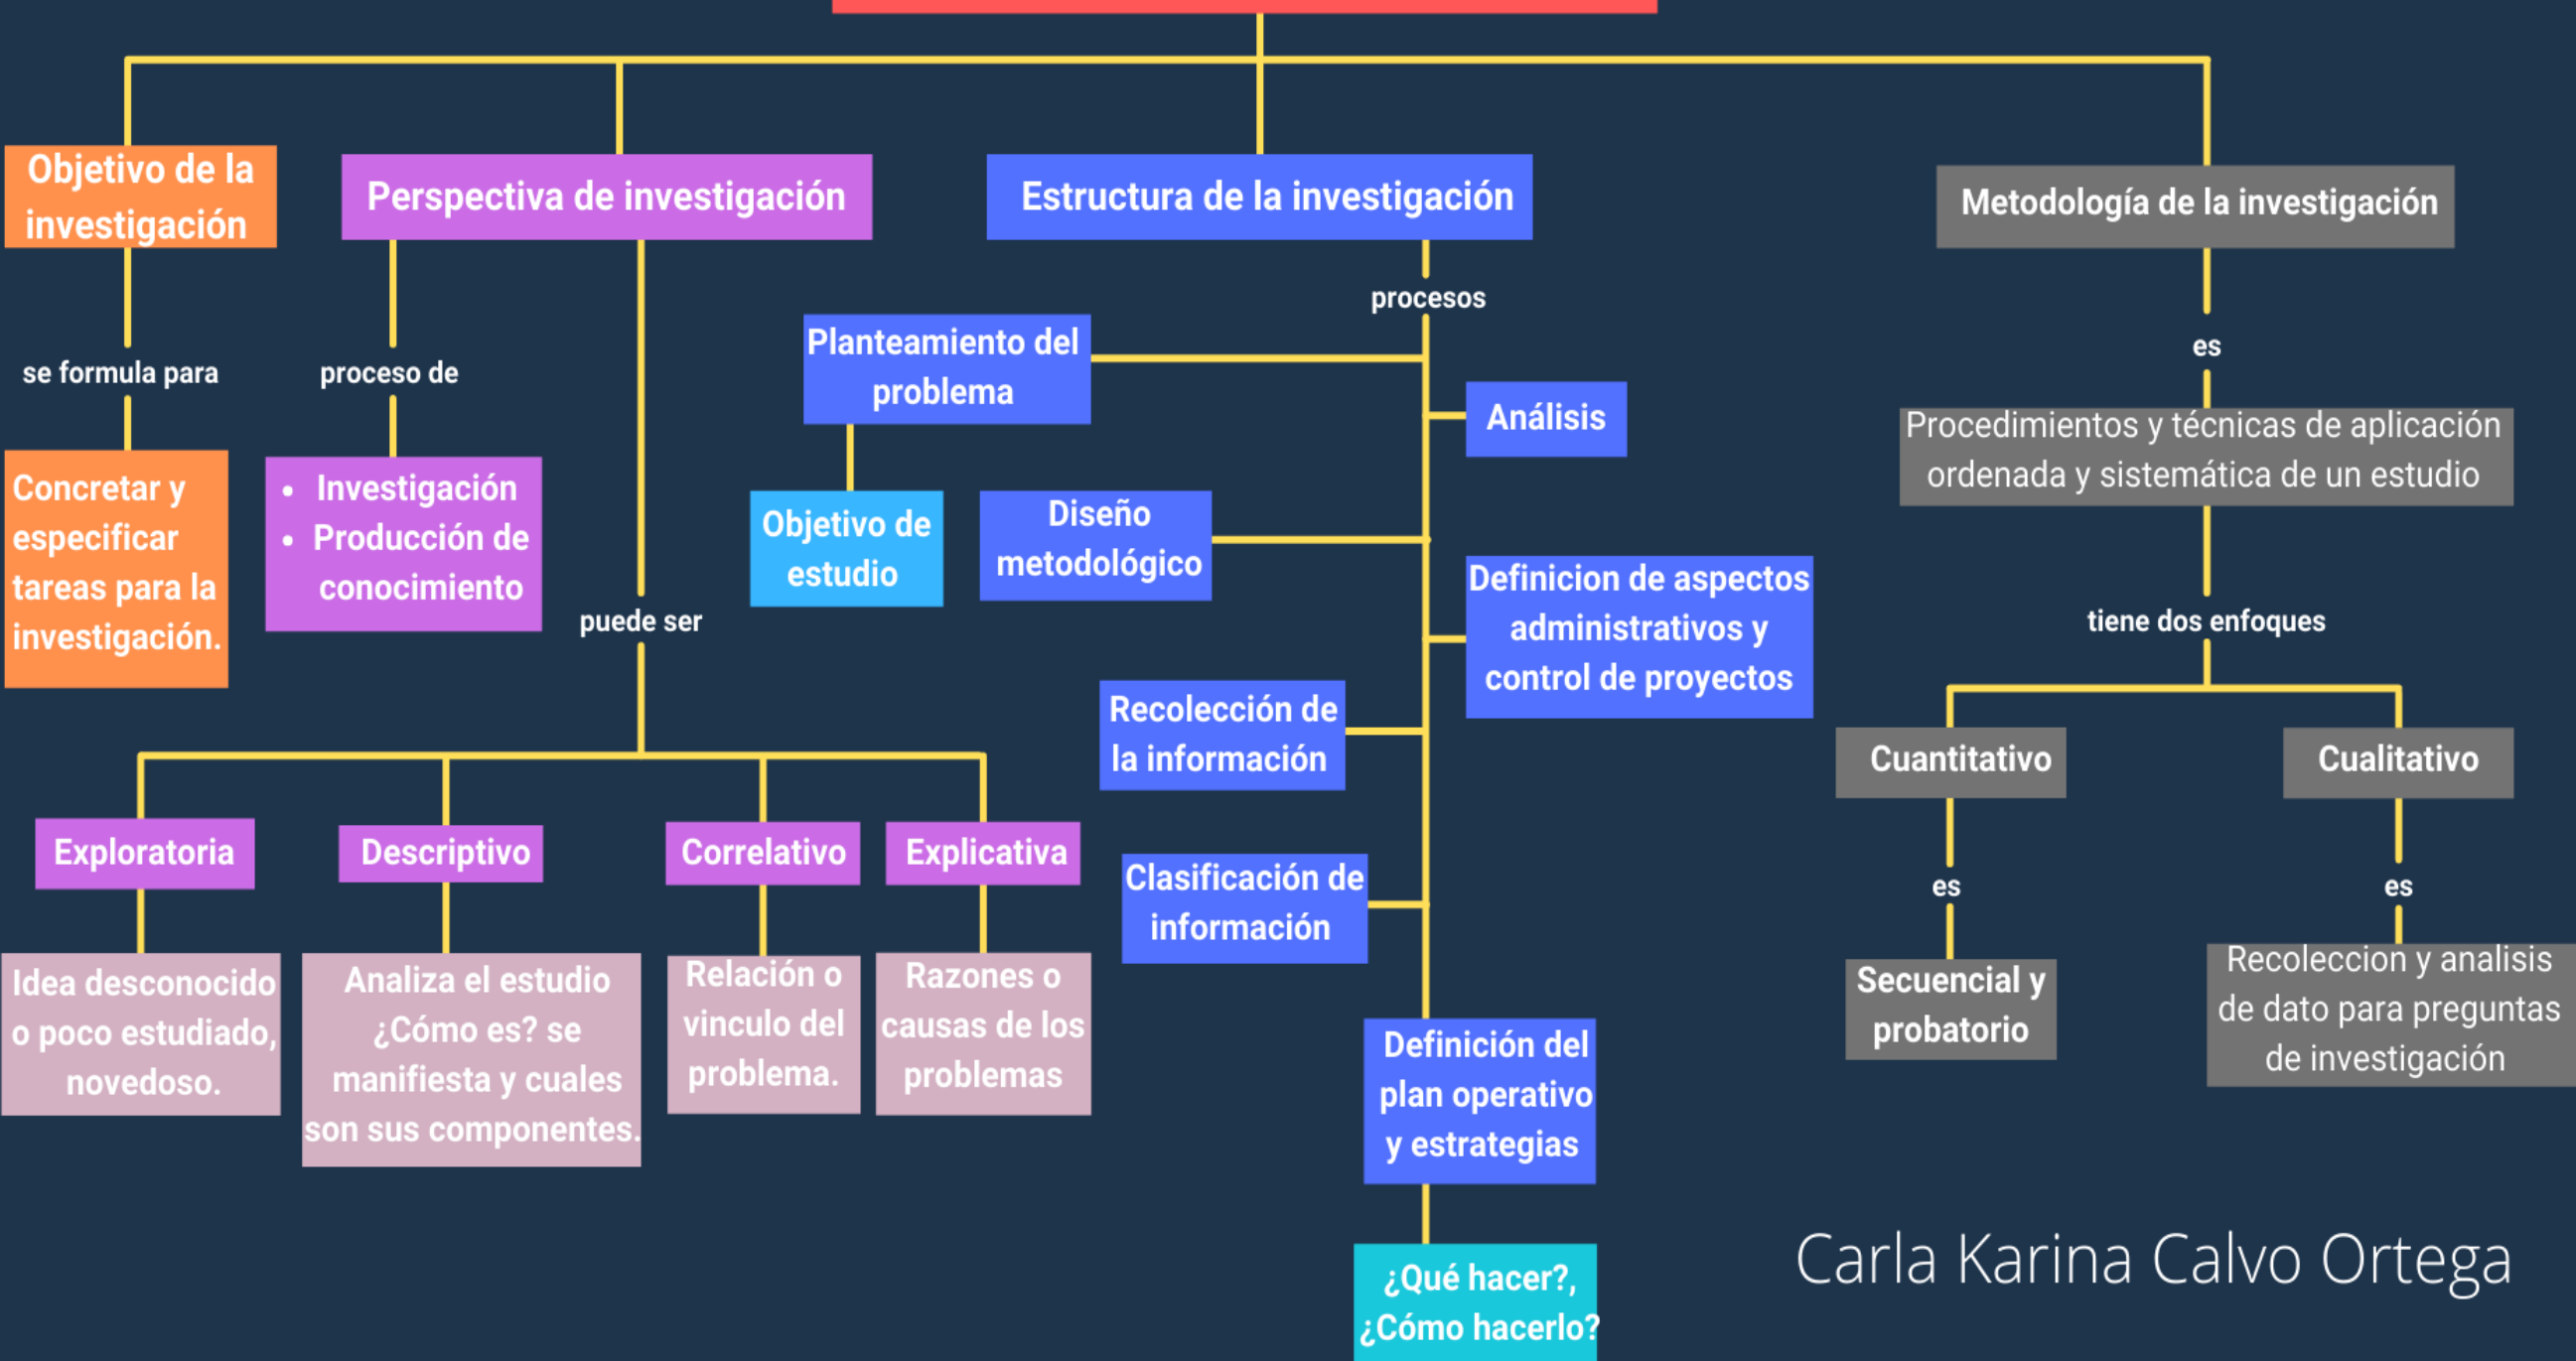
Objetivo de la investigación

se formula para

Concretar y especificar tareas para la investigación.

Perspectiva de investigación

proceso de

- Investigación
- Producción de conocimiento

puede ser

Exploratoria

Idea desconocido o poco estudiado, novedoso.

Descriptivo

Analiza el estudio ¿Cómo es? se manifiesta y cuales son sus componentes.

Correlativo

Relación o vinculo del problema.

Explicativa

Razones o causas de los problemas

Estructura de la investigación

procesos

Planteamiento del problema

Objetivo de estudio

Análisis

Diseño metodológico

Definicion de aspectos administrativos y control de proyectos

Recolección de la información

Clasificación de información

Definición del plan operativo y estrategias

¿Qué hacer?, ¿Cómo hacerlo?

Metodología de la investigación

es

Procedimientos y técnicas de aplicación ordenada y sistemática de un estudio

tiene dos enfoques

Cuantitativo

es

Secuencial y probatorio

Cualitativo

es

Recoleccion y analisis de dato para preguntas de investigación

Carla Karina Calvo Ortega